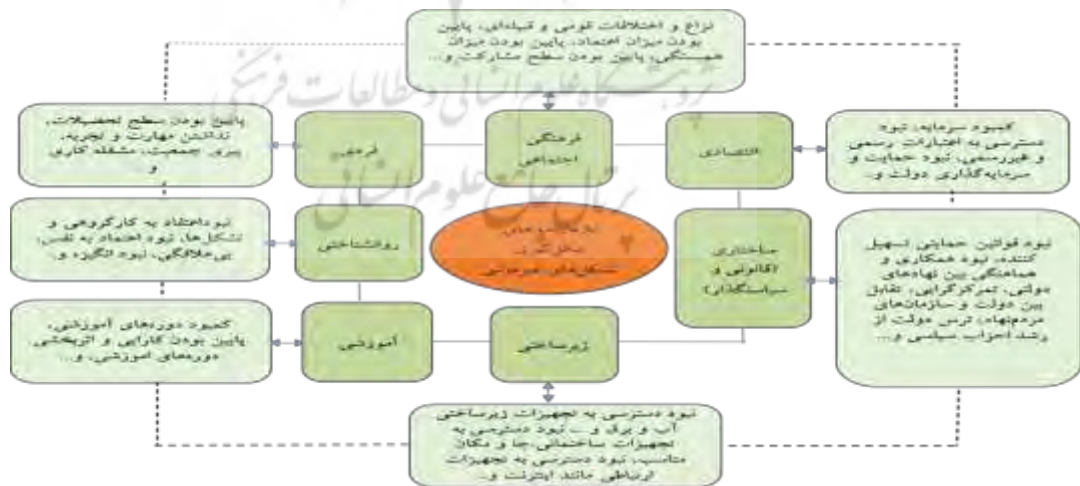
نزاع و اختلافات قومی و قبیله‌ای، پایین بودن میزان اعتماد، پایین بودن میزان همبستگی، پایین بودن سطح مشارکت و...

پایین بودن سطح تحصیلات، نداشتن مهارت و تجربه، پیری جمعیت، مشغله کاری و

فردی

فرهنگی اجتماعی

اقتصادی

کمبود سرمایه، نبود دسترسی به اعتبارات رسمی و غیررسمی، نبود حمایت و سرمایه‌گذاری دولت و...

نبود اعتقاد به کارگروهی و تشکل‌ها، نبود اعتماد به نفس، بی‌علاقگی، نبود انگیزه و...

روانشناختی

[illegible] تشکل‌های مردمی

ساختاری (قانونی و سیاستگذاری)

نبود قوانین حمایتی تسهیل کننده، نبود همکاری و هماهنگی بین نهادهای دولتی، تمرکزگرایی، تقابل بین دولت و سازمان‌های مردم‌نهاد، ترس دولت از رشد احزاب سیاسی و...

کمبود دوره‌های آموزشی، پایین بودن کارایی و اثربخشی دوره‌های آموزشی، و...

آموزشی

زیرساختی

نبود دسترسی به تجهیزات زیرساختی آب و برق و ... نبود دسترسی به تجهیزات ساختمانی، جا و مکان مناسب، نبود دسترسی به تجهیزات ارتباطی مانند اینترنت و...